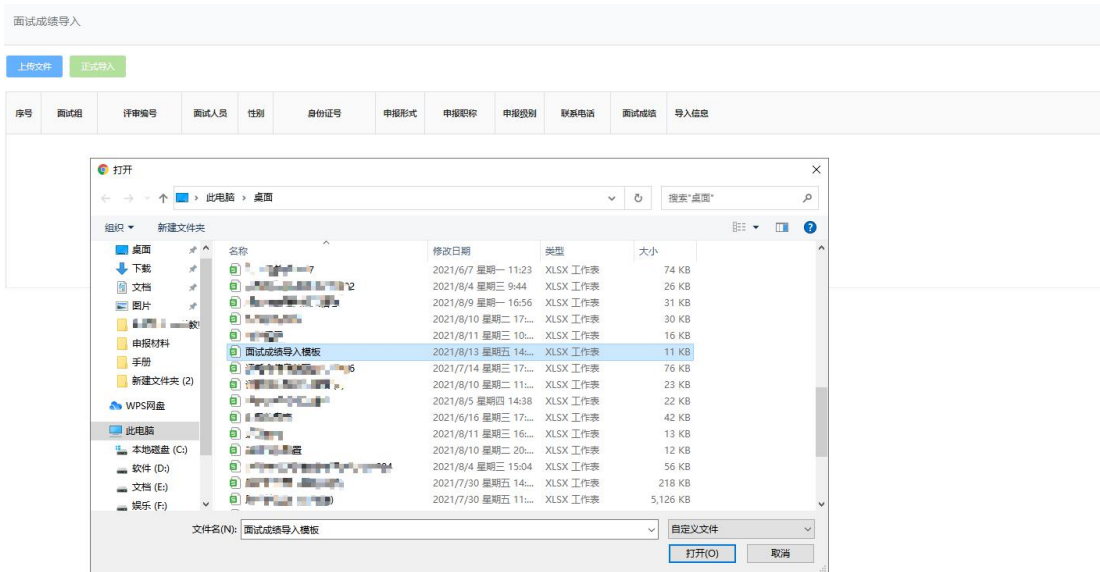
面试成绩导入

上传文件 正式导入

| 序号 | 面试组 | 评审编号 | 面试人员 | 性别 | 身份证号 | 申报形式 | 申报职称 | 申报级别 | 联系电话 | 面试成绩 | 导入信息 |
|---|---|---|---|---|---|---|---|---|---|---|---|

打开

此电脑 › 桌面

搜索"桌面"

组织 ▾ 新建文件夹

桌面
下载
文档
图片
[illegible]教
申报材料
手册
新建文件夹 (2)
WPS网盘
此电脑
本地磁盘 (C:)
软件 (D:)
文档 (E:)
娱乐 (F:)

| 名称 | 修改日期 | 类型 | 大小 |
|---|---|---|---|
| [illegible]7 | 2021/6/7 星期一 11:23 | XLSX 工作表 | 74 KB |
| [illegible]2 | 2021/8/4 星期三 9:44 | XLSX 工作表 | 26 KB |
| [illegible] | 2021/8/9 星期一 16:56 | XLSX 工作表 | 31 KB |
| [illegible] | 2021/8/10 星期二 17:... | XLSX 工作表 | 30 KB |
| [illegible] | 2021/8/11 星期三 10:... | XLSX 工作表 | 16 KB |
| 面试成绩导入模板 | 2021/8/13 星期五 14:... | XLSX 工作表 | 11 KB |
| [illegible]6 | 2021/7/14 星期三 17:... | XLSX 工作表 | 76 KB |
| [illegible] | 2021/8/10 星期二 11:... | XLSX 工作表 | 23 KB |
| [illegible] | 2021/8/5 星期四 14:38 | XLSX 工作表 | 22 KB |
| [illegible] | 2021/6/16 星期三 17:... | XLSX 工作表 | 42 KB |
| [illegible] | 2021/8/11 星期三 16:... | XLSX 工作表 | 13 KB |
| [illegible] | 2021/8/10 星期二 20:... | XLSX 工作表 | 12 KB |
| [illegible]84 | 2021/8/4 星期三 15:04 | XLSX 工作表 | 56 KB |
| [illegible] | 2021/7/30 星期五 14:... | XLSX 工作表 | 218 KB |
| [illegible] | 2021/7/30 星期五 11:... | XLSX 工作表 | 5,126 KB |

文件名(N): 面试成绩导入模板
自定义文件
打开(O) 取消